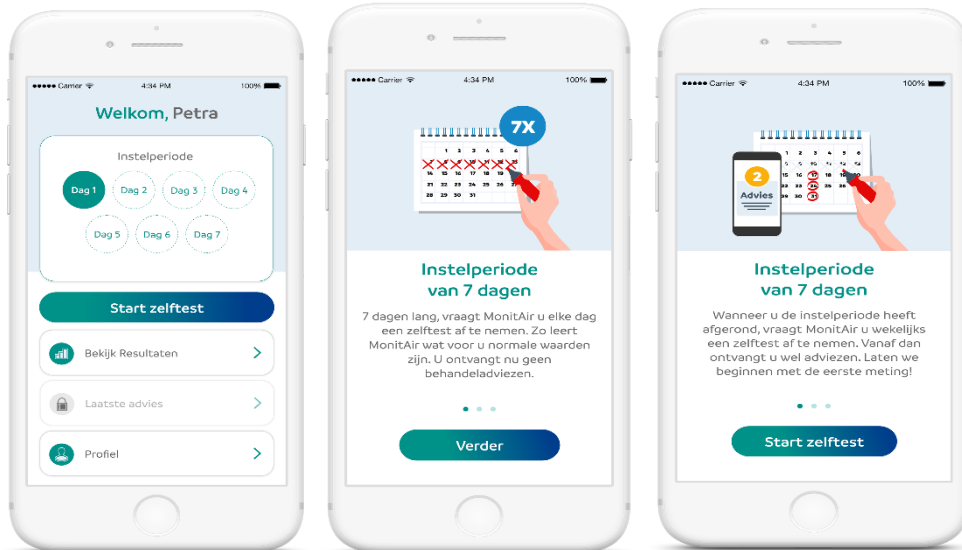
●●●●● Carrier 4:34 PM 100%

Welkom, Petra

Instelperiode

Dag 1 Dag 2 Dag 3 Dag 4

Dag 5 Dag 6 Dag 7

Start zelftest

Bekijk Resultaten

Laatste advies

Profiel

●●●●● Carrier 4:34 PM 100%

7X

1 2 3 4 5 6
7 8 9 10 11 12 13
14 15 16 17 18 19 20
21 22 23 24 25 26 27
28 29 30 31

Instelperiode van 7 dagen

7 dagen lang, vraagt MonitAir u elke dag een zelftest af te nemen. Zo leert MonitAir wat voor u normale waarden zijn. U ontvangt nu geen behandeladviezen.

Verder

●●●●● Carrier 4:34 PM 100%

2 Advies

Instelperiode van 7 dagen

Wanneer u de instelperiode heeft afgerond, vraagt MonitAir u wekelijks een zelftest af te nemen. Vanaf dan ontvangt u wel adviezen. Laten we beginnen met de eerste meting!

Start zelftest